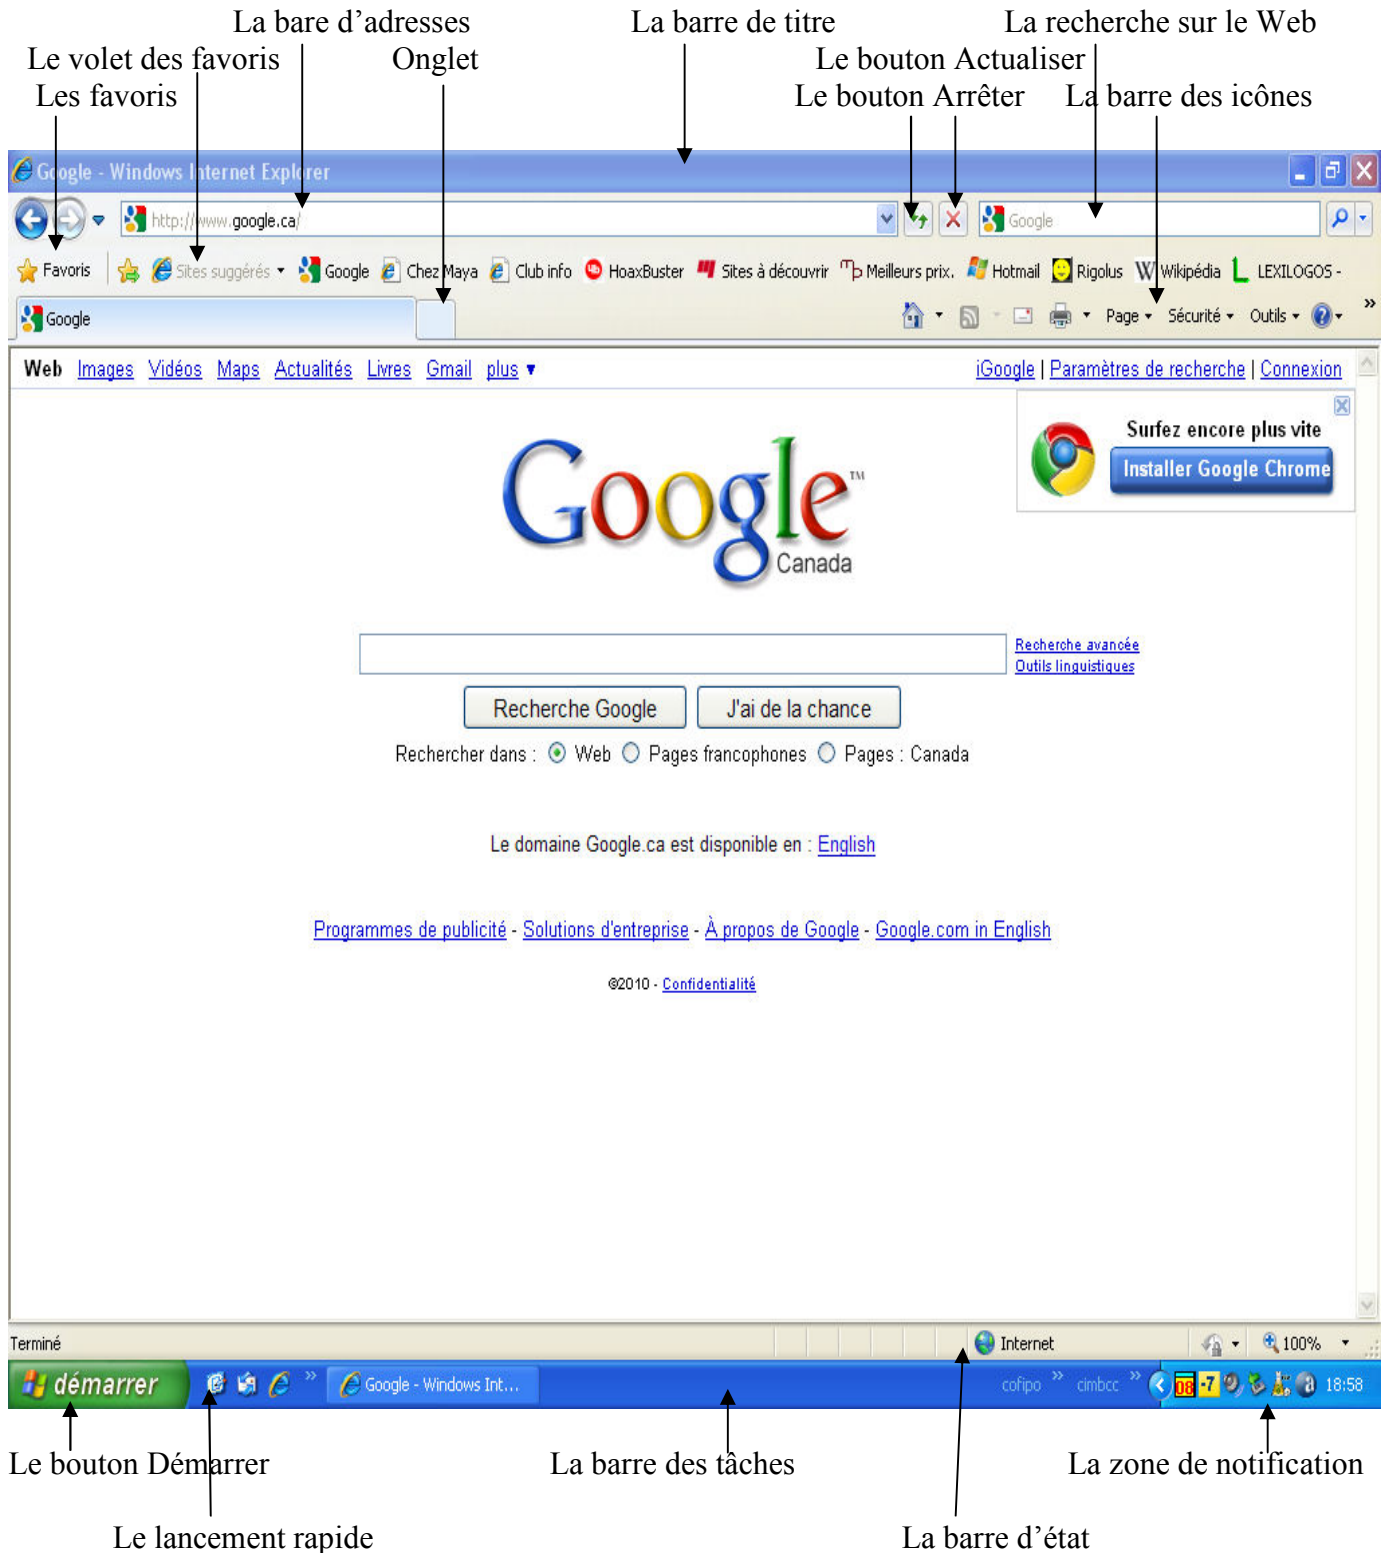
La bare d'adresses
La barre de titre
La recherche sur le Web
Le volet des favoris
Onglet
Le bouton Actualiser
Les favoris
Le bouton Arrêter
La barre des icônes

Google - Windows Internet Explorer

http://www.google.ca/

Google

Favoris
Sites suggérés
Google
Chez Maya
Club info
HoaxBuster
Sites à découvrir
Meilleurs prix.
Hotmail
Rigolus
Wikipédia
LEXILOGOS -

Google

Page
Sécurité
Outils

Web Images Vidéos Maps Actualités Livres Gmail plus ▾

iGoogle | Paramètres de recherche | Connexion

Surfez encore plus vite
Installer Google Chrome

Google™
Canada

Recherche avancée
Outils linguistiques

Recherche Google
J'ai de la chance

Rechercher dans : Web Pages francophones Pages : Canada

Le domaine Google.ca est disponible en : English

Programmes de publicité - Solutions d'entreprise - À propos de Google - Google.com in English

©2010 - Confidentialité

Terminé
Internet
100%

démarrer
Google - Windows Int...
cofipo
cimbcc
18:58

Le bouton Démarrer
La barre des tâches
La zone de notification
Le lancement rapide
La barre d'état